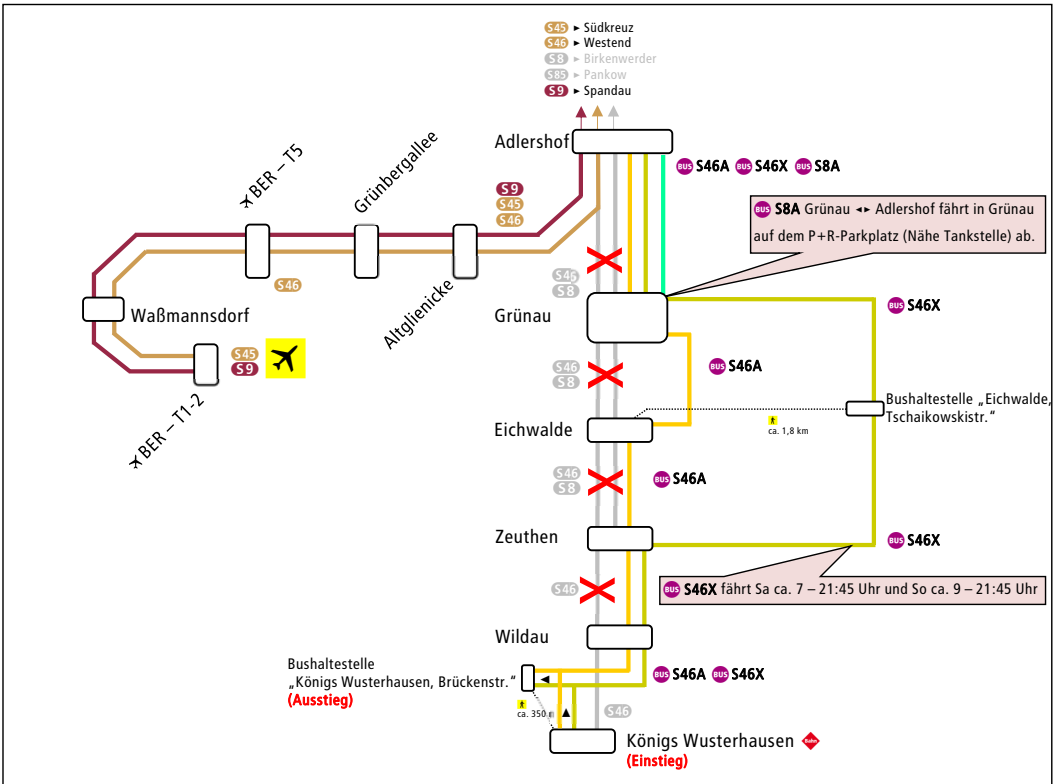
S45 ► Südkreuz
S46 ► Westend
S8 ► Birkenwerder
S85 ► Pankow
S9 ► Spandau

Adlershof

BUS S46A BUS S46X BUS S8A

BUS S8A Grünau ◄► Adlershof fährt in Grünau auf dem P+R-Parkplatz (Nähe Tankstelle) ab.

S9
S45
S46

BER – T5

Grünbergallee

Altglienicke

S46

Waßmannsdorf

S45
S9

BER – T1-2

S46
S8

Grünau

BUS S46X

S46
S8

BUS S46A

Bushaltestelle „Eichwalde, Tschaikowskistr.“

ca. 1,8 km

Eichwalde

S46
S8

BUS S46A

Zeuthen

BUS S46X

BUS S46X fährt Sa ca. 7 – 21:45 Uhr und So ca. 9 – 21:45 Uhr

S46

Wildau

Bushaltestelle „Königs Wusterhausen, Brückenstr.“ (Ausstieg)

BUS S46A BUS S46X

ca. 350 m

S46

Königs Wusterhausen
(Einstieg)